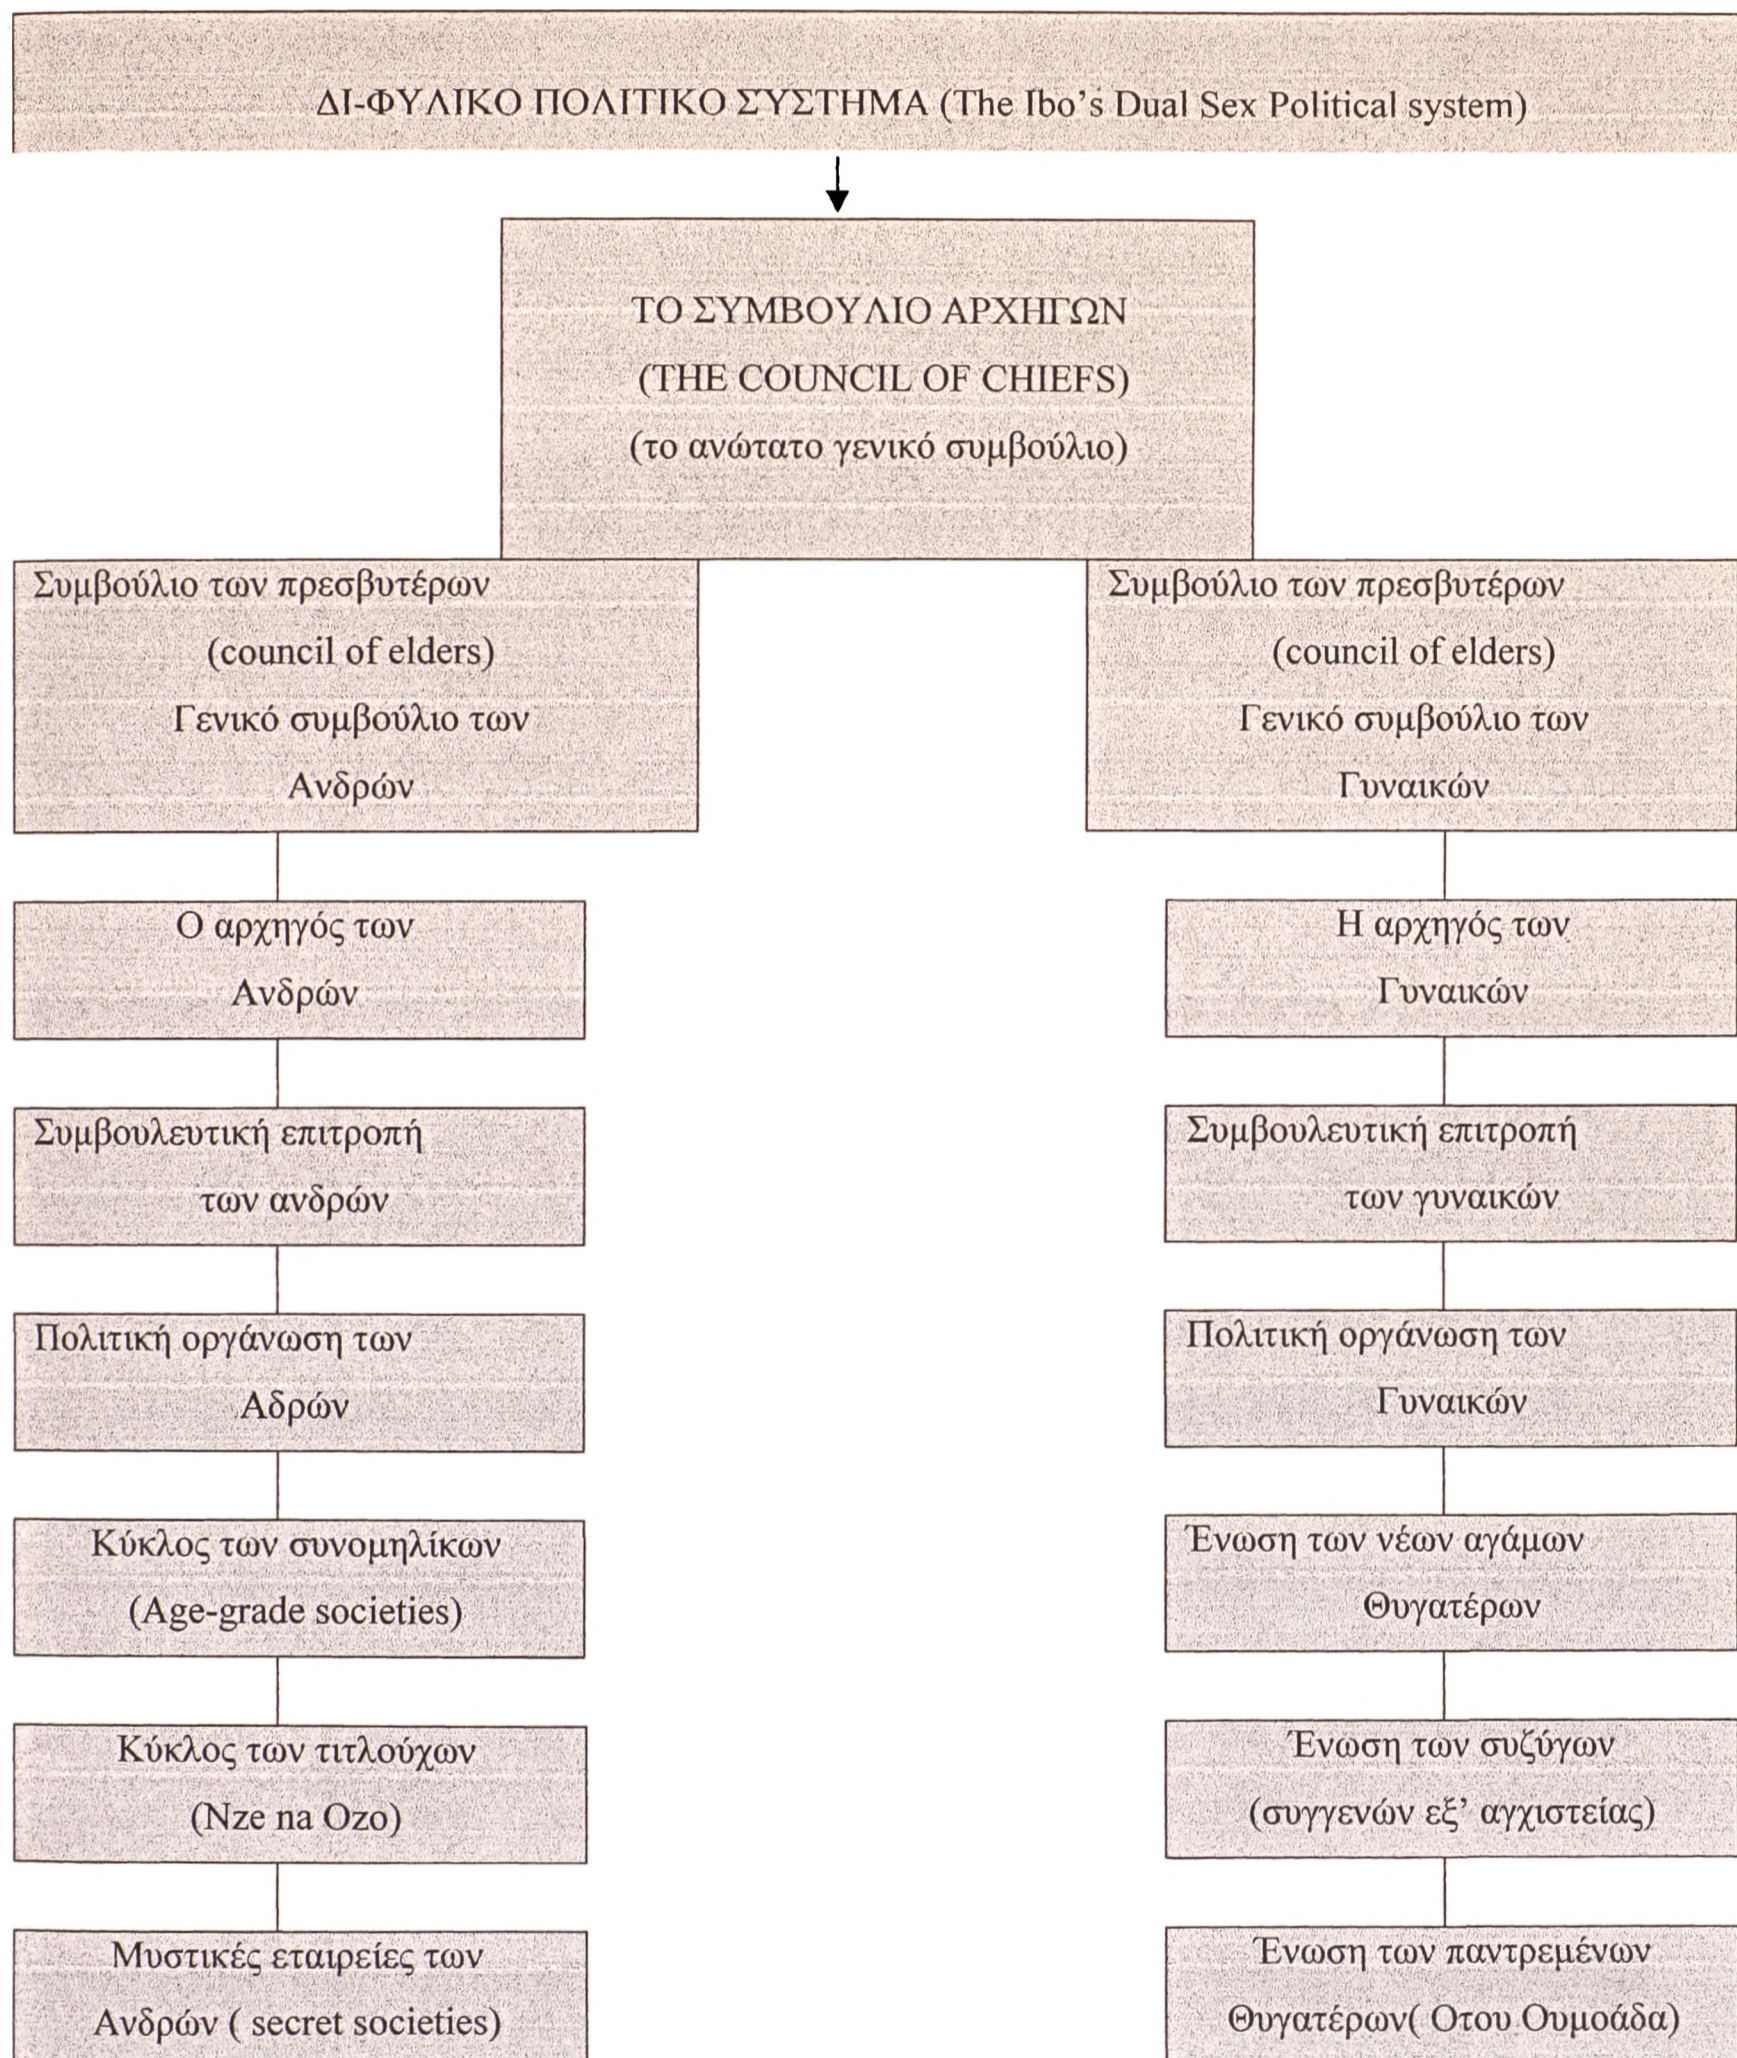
ΔΙ-ΦΥΛΙΚΟ ΠΟΛΙΤΙΚΟ ΣΥΣΤΗΜΑ (The Ibo's Dual Sex Political system)

ΤΟ ΣΥΜΒΟΥΛΙΟ ΑΡΧΗΓΩΝ
(THE COUNCIL OF CHIEFS)
(το ανώτατο γενικό συμβούλιο)

Συμβούλιο των πρεσβυτέρων
(council of elders)
Γενικό συμβούλιο των
Ανδρών

Ο αρχηγός των
Ανδρών

Συμβουλευτική επιτροπή
των ανδρών

Πολιτική οργάνωση των
Αδρών

Κύκλος των συνομηλίκων
(Age-grade societies)

Κύκλος των τιτλούχων
(Nze na Ozo)

Μυστικές εταιρείες των
Ανδρών ( secret societies)

Συμβούλιο των πρεσβυτέρων
(council of elders)
Γενικό συμβούλιο των
Γυναικών

Η αρχηγός των
Γυναικών

Συμβουλευτική επιτροπή
των γυναικών

Πολιτική οργάνωση των
Γυναικών

Ένωση των νέων αγάμων
Θυγατέρων

Ένωση των συζύγων
(συγγενών εξ' αγχιστείας)

Ένωση των παντρεμένων
Θυγατέρων( Οτου Ουμοάδα)